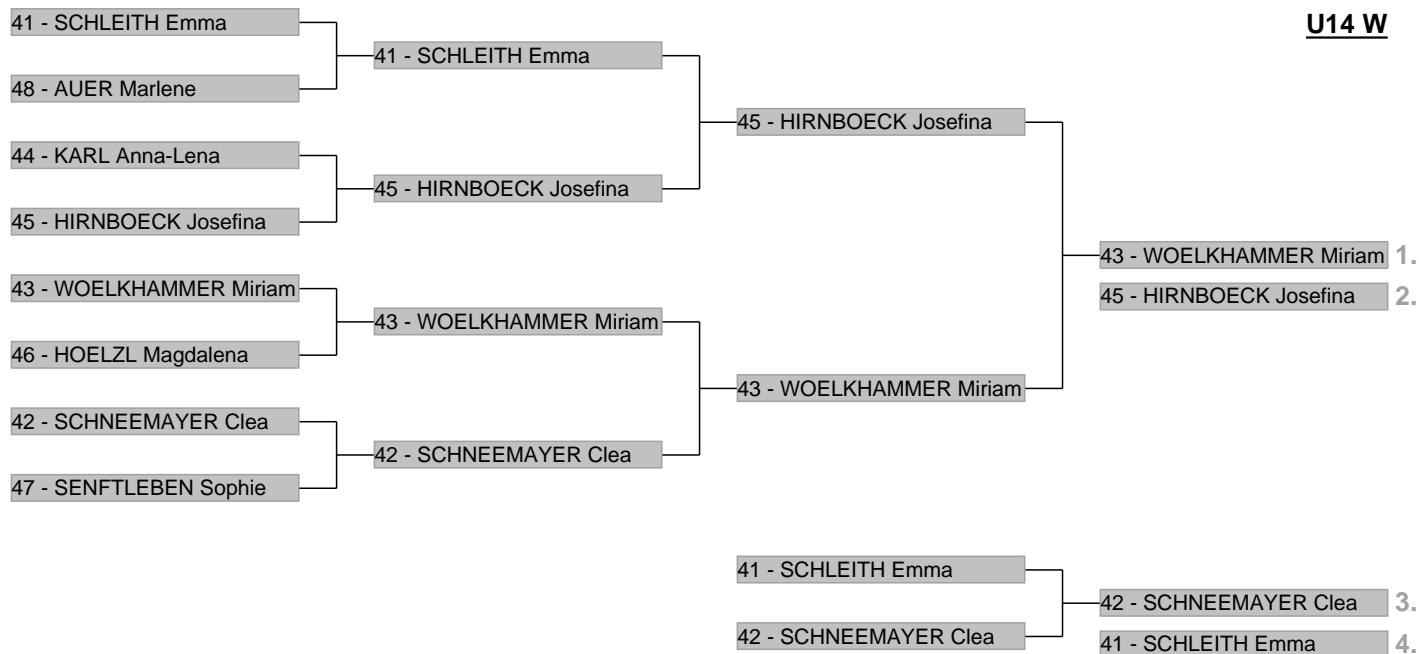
U14 W

41 - SCHLEITH Emma
48 - AUER Marlene
44 - KARL Anna-Lena
45 - HIRNBOECK Josefina
43 - WOELKHAMMER Miriam
46 - HOELZL Magdalena
42 - SCHNEEMAYER Clea
47 - SENFTLEBEN Sophie

41 - SCHLEITH Emma
45 - HIRNBOECK Josefina
43 - WOELKHAMMER Miriam
42 - SCHNEEMAYER Clea

45 - HIRNBOECK Josefina
43 - WOELKHAMMER Miriam

43 - WOELKHAMMER Miriam 1.
45 - HIRNBOECK Josefina 2.

41 - SCHLEITH Emma
42 - SCHNEEMAYER Clea

42 - SCHNEEMAYER Clea 3.
41 - SCHLEITH Emma 4.